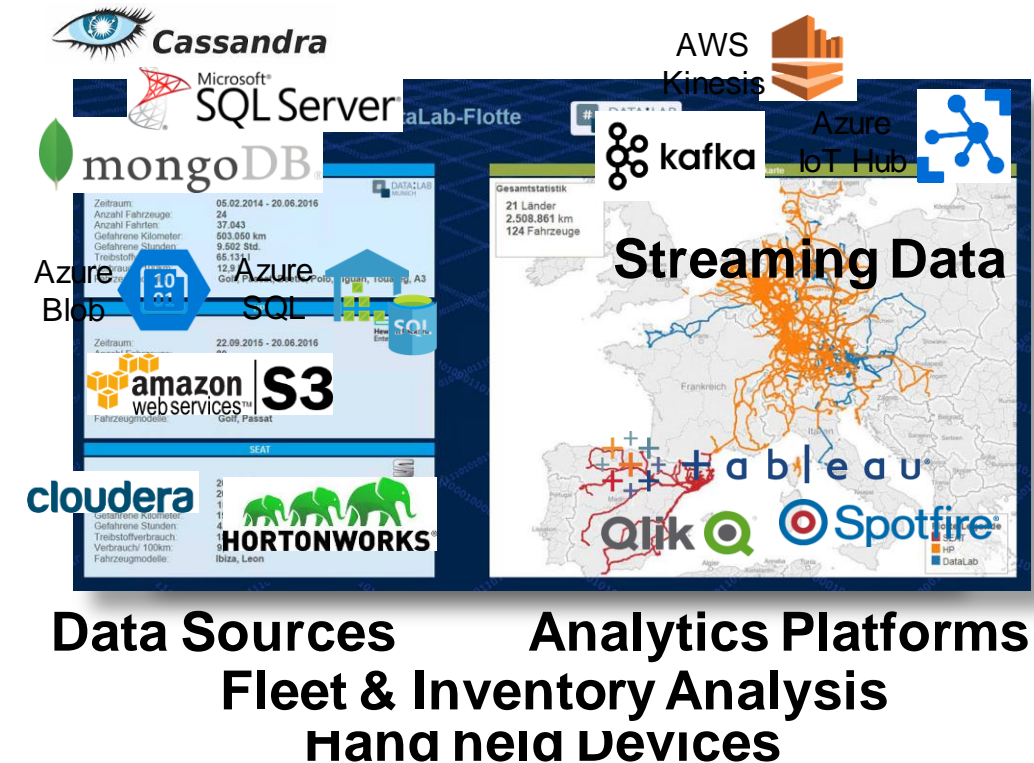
Cassandra

Microsoft® SQL Server®

mongoDB®

AWS Kinesis

Azure IoT Hub

kafka

DataLab-Flotte

Zeitraum: 05.02.2014 - 20.06.2016
Anzahl Fahrzeuge: 24
Anzahl Fahrten: 37.043
Gefahrene Kilometer: 503.050 km
Gefahrene Stunden: 9.502 Std.
Treibstoff: 65.131

Golf, Passat, Golf, Polo, Tiguan, Touareg, A3

Zeitraum: 22.09.2015 - 20.06.2016

Fahrzeugmodelle: Golf, Passat

SEAT

Gefahrene Kilometer:
Gefahrene Stunden:
Treibstoffverbrauch:
Verbrauch/ 100km:
Fahrzeugmodelle: Ibiza, Leon

Azure Blob

Azure SQL

amazon web services™ S3

cloudera

HORTONWORKS®

Gesamtstatistik
21 Länder
2.508.861 km
124 Fahrzeuge

Streaming Data

Frankreich

tableau®

Qlik

Spotfire®

SEAT
HP
DataLab

Data Sources

Analytics Platforms

Fleet & Inventory Analysis

Hand held Devices